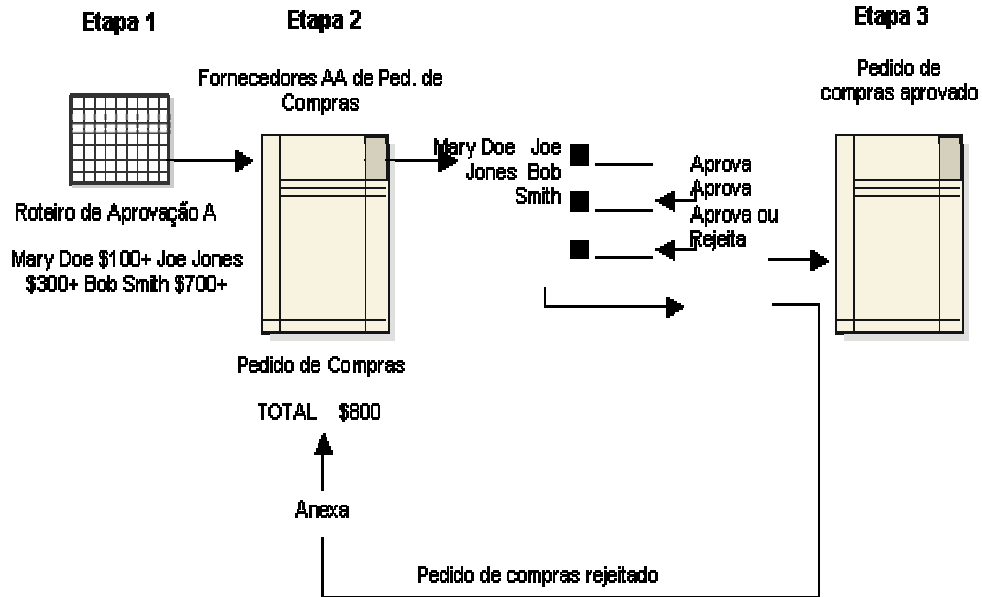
Etapa 1

Etapa 2

Etapa 3

Fornecedores AA de Ped. de Compras

Pedido de compras aprovado

Mary Doe Joe Jones Bob Smith

Aprova
Aprova
Aprova ou Rejeita

Roteiro de Aprovação A

Mary Doe $100+ Joe Jones $300+ Bob Smith $700+

Pedido de Compras

TOTAL $800

Anexa

Pedido de compras rejeitado